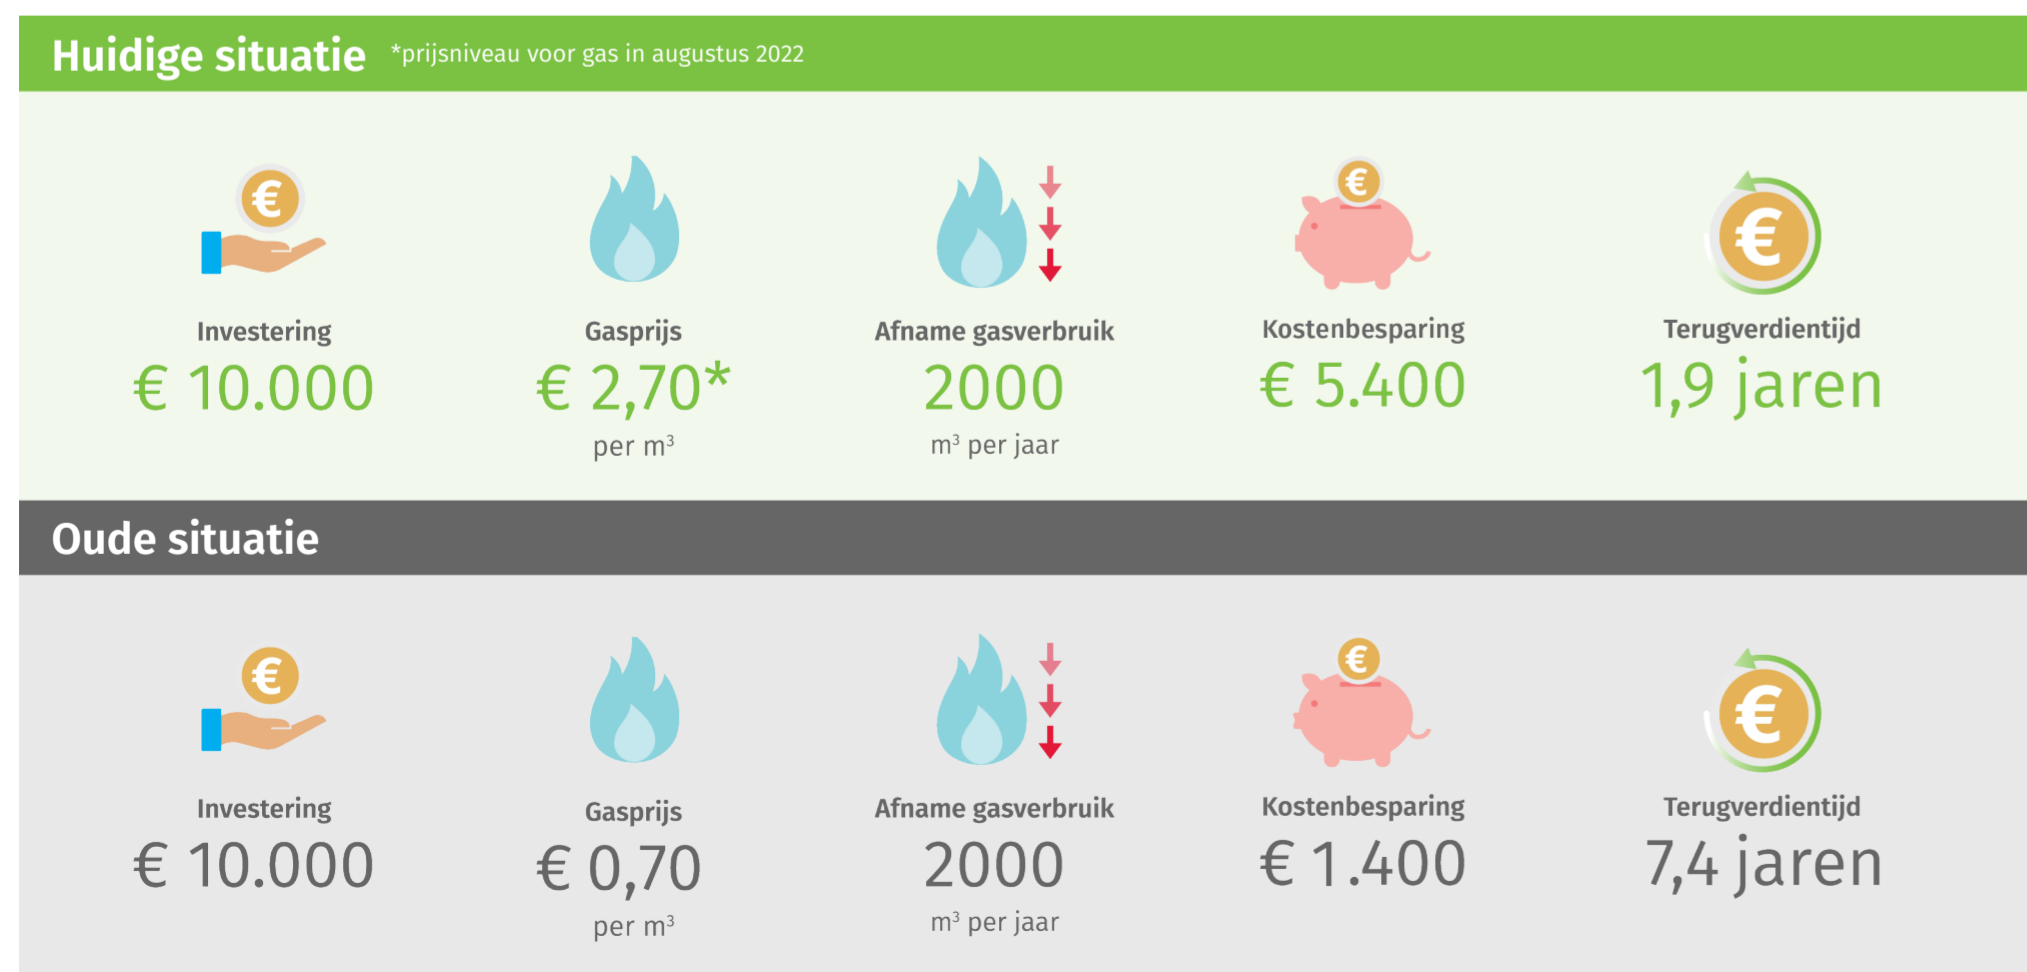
Huidige situatie *prijsniveau voor gas in augustus 2022

Investering
€ 10.000

Gasprijs
€ 2,70*
per $m^3$

Afname gasverbruik
2000
$m^3$ per jaar

Kostenbesparing
€ 5.400

Terugverdientijd
1,9 jaren

Oude situatie

Investering
€ 10.000

Gasprijs
€ 0,70
per $m^3$

Afname gasverbruik
2000
$m^3$ per jaar

Kostenbesparing
€ 1.400

Terugverdientijd
7,4 jaren